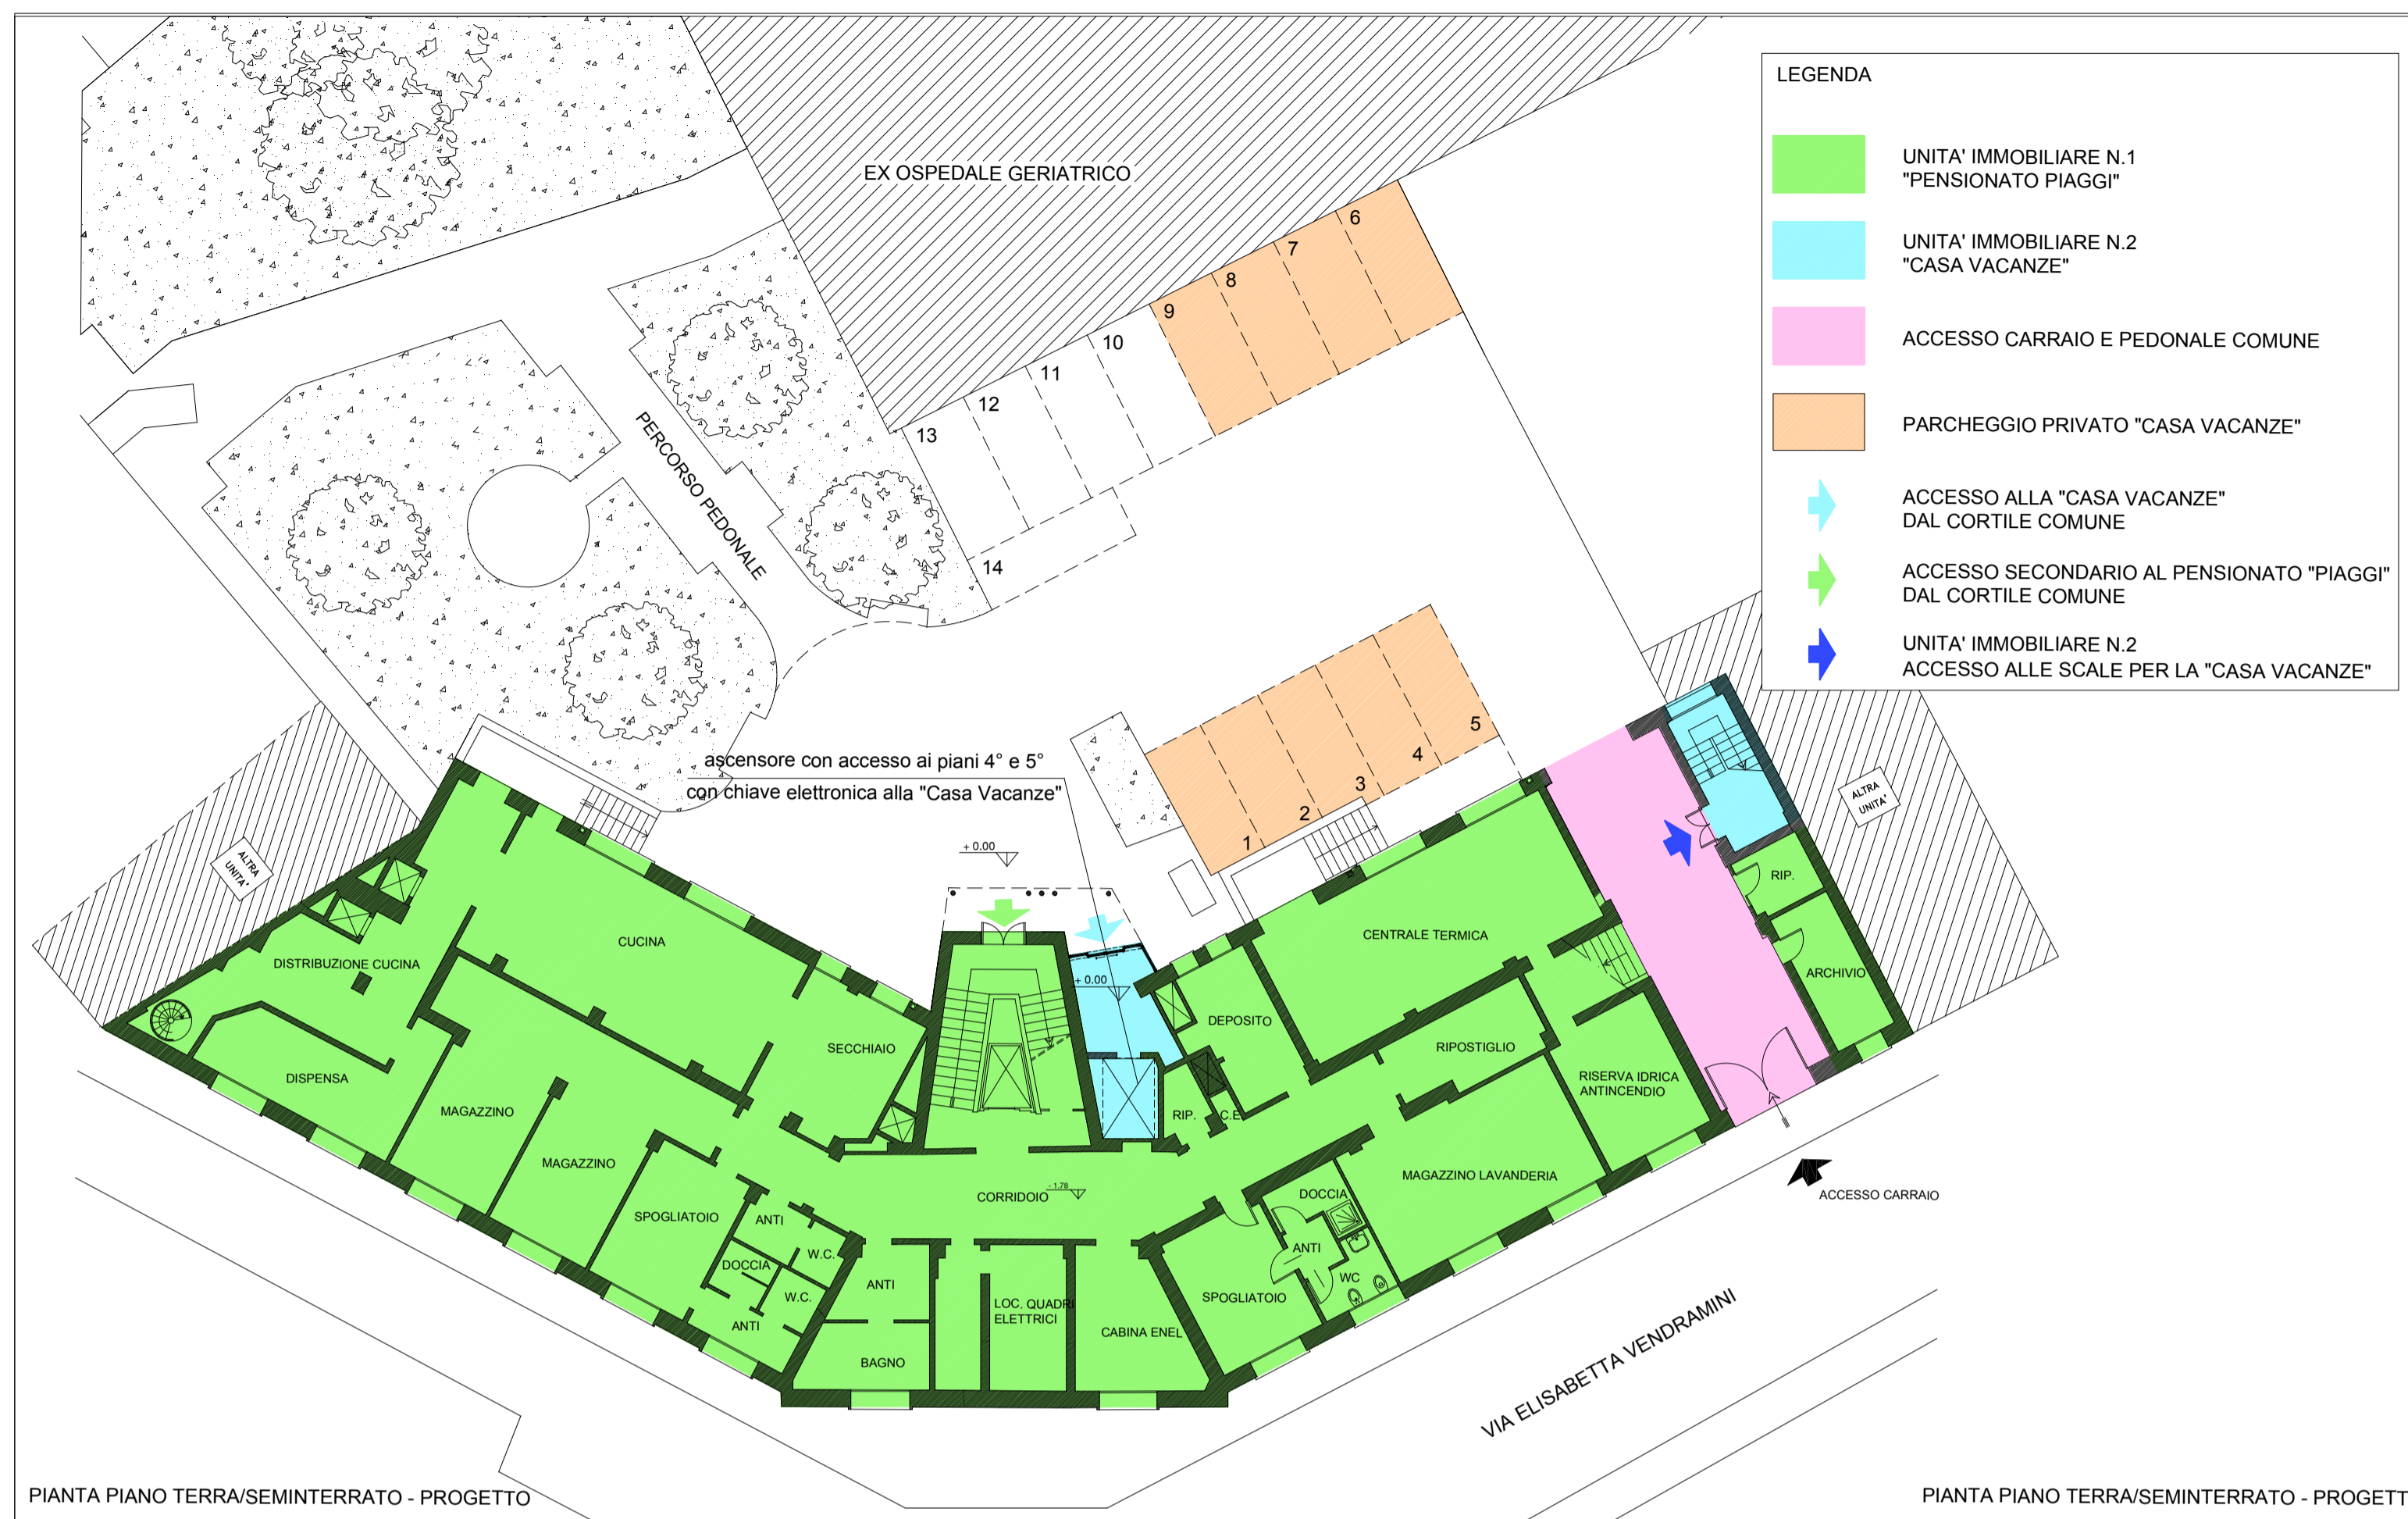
LEGENDA

UNITA' IMMOBILIARE N.1
"PENSIONATO PIAGGI"

UNITA' IMMOBILIARE N.2
"CASA VACANZE"

ACCESSO CARRAIO E PEDONALE COMUNE

PARCHEGGIO PRIVATO "CASA VACANZE"

ACCESSO ALLA "CASA VACANZE"
DAL CORTILE COMUNE

ACCESSO SECONDARIO AL PENSIONATO "PIAGGI"
DAL CORTILE COMUNE

UNITA' IMMOBILIARE N.2
ACCESSO ALLE SCALE PER LA "CASA VACANZE"

EX OSPEDALE GERIATRICO

PERCORSO PEDONALE

6 7 8 9 10 11 12 13 14

1 2 3 4 5

ascensore con accesso ai piani 4° e 5°
con chiave elettronica alla "Casa Vacanze"

+ 0.00

+ 0.00

ALTRA UNITA'

ALTRA UNITA'

CUCINA

DISTRIBUZIONE CUCINA

DISPENSA

MAGAZZINO

MAGAZZINO

SECCHIAIO

SPOGLIATOIO

ANTI

DOCCIA

W.C.

W.C.

ANTI

ANTI

BAGNO

LOC. QUADRI ELETTRICI

CABINA ENEL

CORRIDOIO

-1.78

DEPOSITO

RIP.

C.E.

CENTRALE TERMICA

RIPOSTIGLIO

RISERVA IDRICA ANTINCENDIO

RIP.

ARCHIVIO

MAGAZZINO LAVANDERIA

DOCCIA

ANTI

WC

SPOGLIATOIO

ACCESSO CARRAIO

VIA ELISABETTA VENDRAMINI

PIANTA PIANO TERRA/SEMINTERRATO - PROGETTO

PIANTA PIANO TERRA/SEMINTERRATO - PROGETT